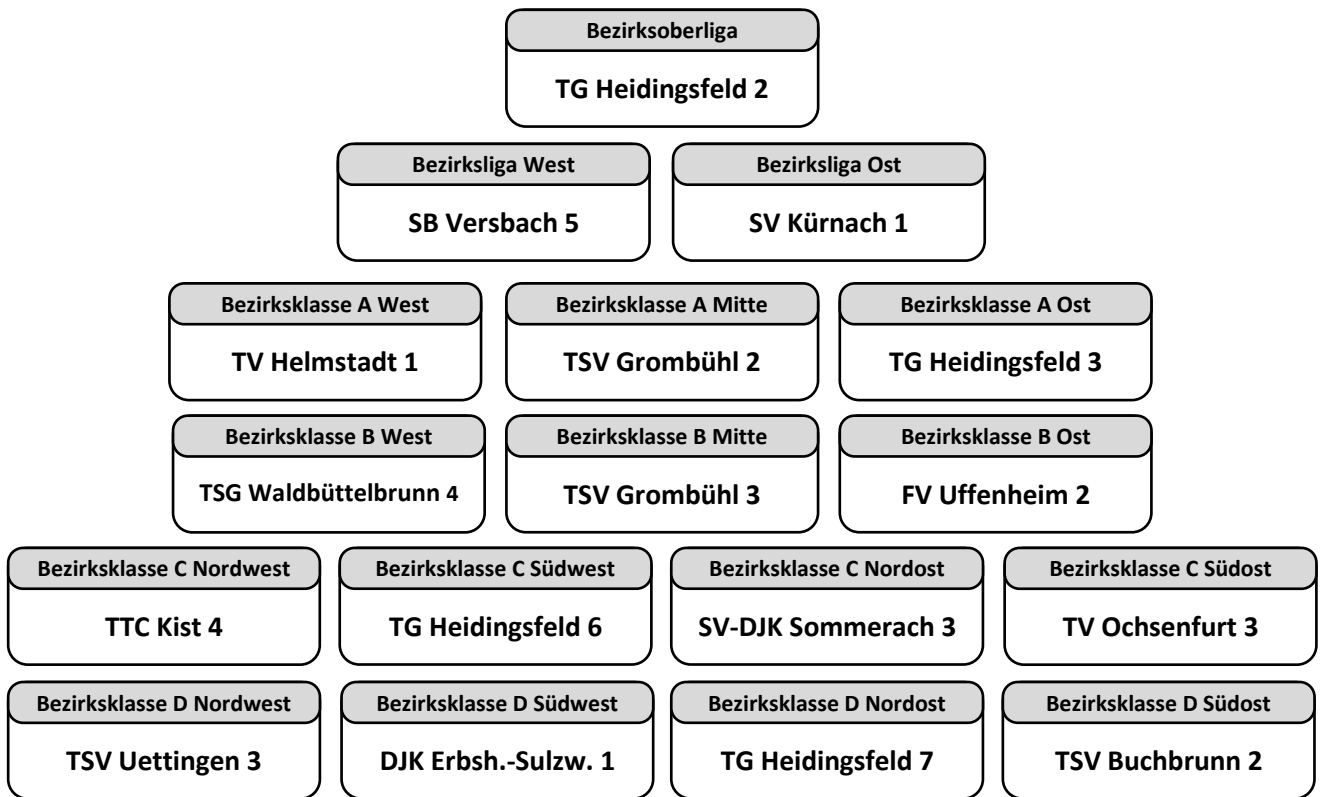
Bezirksoberliga
TG Heidingsfeld 2

Bezirksliga West
SB Versbach 5

Bezirksliga Ost
SV Kürnach 1

Bezirksklasse A West
TV Helmstadt 1

Bezirksklasse A Mitte
TSV Grombühl 2

Bezirksklasse A Ost
TG Heidingsfeld 3

Bezirksklasse B West
TSG Waldbüttelbrunn 4

Bezirksklasse B Mitte
TSV Grombühl 3

Bezirksklasse B Ost
FV Uffenheim 2

Bezirksklasse C Nordwest
TTC Kist 4

Bezirksklasse C Südwest
TG Heidingsfeld 6

Bezirksklasse C Nordost
SV-DJK Sommerach 3

Bezirksklasse C Südost
TV Ochsenfurt 3

Bezirksklasse D Nordwest
TSV Uettingen 3

Bezirksklasse D Südwest
DJK Erbsh.-Sulzw. 1

Bezirksklasse D Nordost
TG Heidingsfeld 7

Bezirksklasse D Südost
TSV Buchbrunn 2